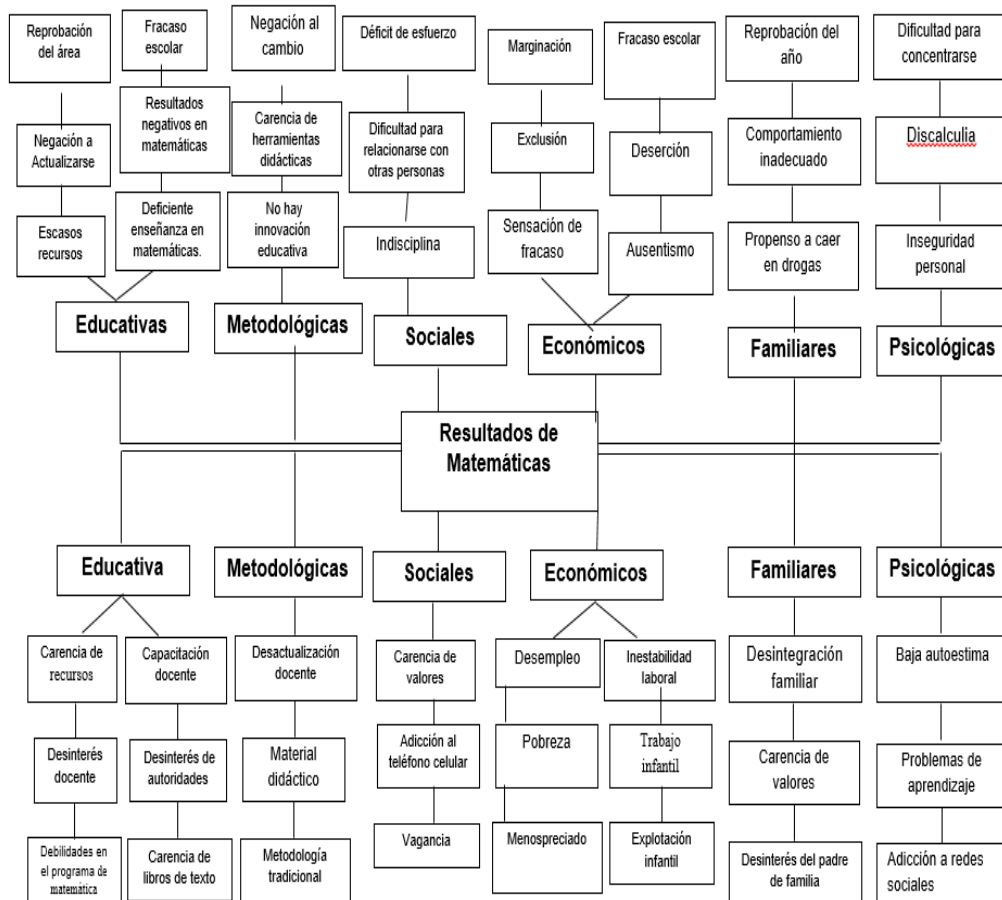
Reprobación del área

Negación a Actualizarse

Escasos recursos

Fracaso escolar

Resultados negativos en matemáticas

Deficiente enseñanza en matemáticas.

Educativas

Negación al cambio

Carencia de herramientas didácticas

No hay innovación educativa

Metodológicas

Déficit de esfuerzo

Dificultad para relacionarse con otras personas

Indisciplina

Sociales

Marginación

Exclusión

Sensación de fracaso

Fracaso escolar

Deserción

Ausentismo

Económicos

Reprobación del año

Comportamiento inadecuado

Propenso a caer en drogas

Familiares

Dificultad para concentrarse

Discalculia

Inseguridad personal

Psicológicas

Resultados de Matemáticas

Educativa

Carencia de recursos

Desinterés docente

Debilidades en el programa de matemática

Capacitación docente

Desinterés de autoridades

Carencia de libros de texto

Metodológicas

Desactualización docente

Material didáctico

Metodología tradicional

Sociales

Carencia de valores

Adicción al teléfono celular

Vagancia

Económicos

Desempleo

Pobreza

Menospreciado

Inestabilidad laboral

Trabajo infantil

Explotación infantil

Familiares

Desintegración familiar

Carencia de valores

Desinterés del padre de familia

Psicológicas

Baja autoestima

Problemas de aprendizaje

Adicción a redes sociales